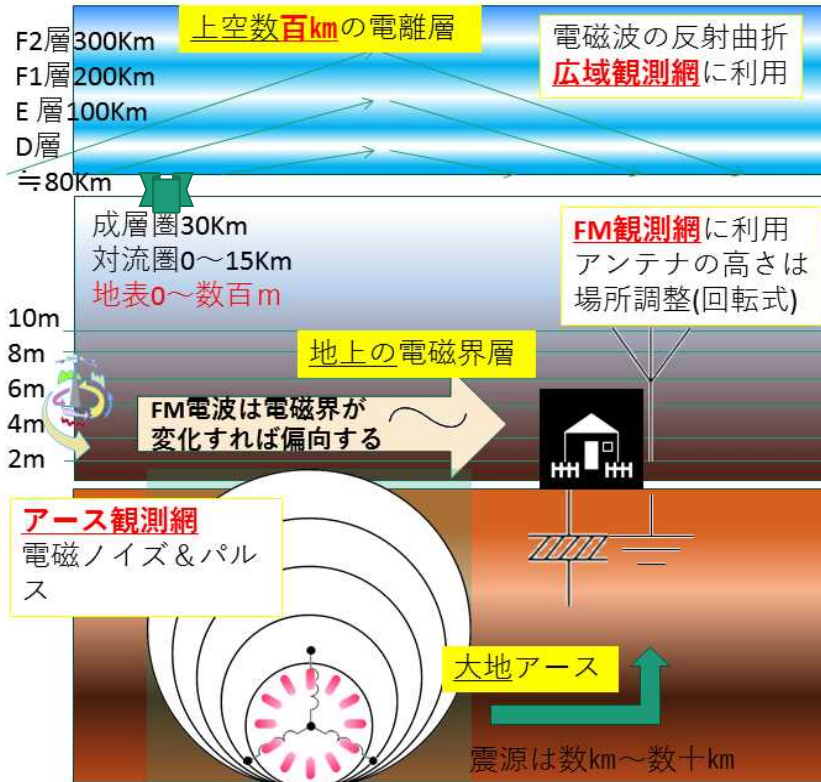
上空数百kmの電離層

F2層300Km
F1層200Km
E 層100Km
D層
≒80Km

電磁波の反射曲折
広域観測網に利用

成層圏30Km
対流圏0〜15Km
地表0〜数百ｍ

FM観測網に利用
アンテナの高さは
場所調整(回転式)

10m
8m
6m
4m
2m

地上の電磁界層

FM電波は電磁界が
変化すれば偏向する

アース観測網
電磁ノイズ＆パルス

大地アース

震源は数km〜数十km